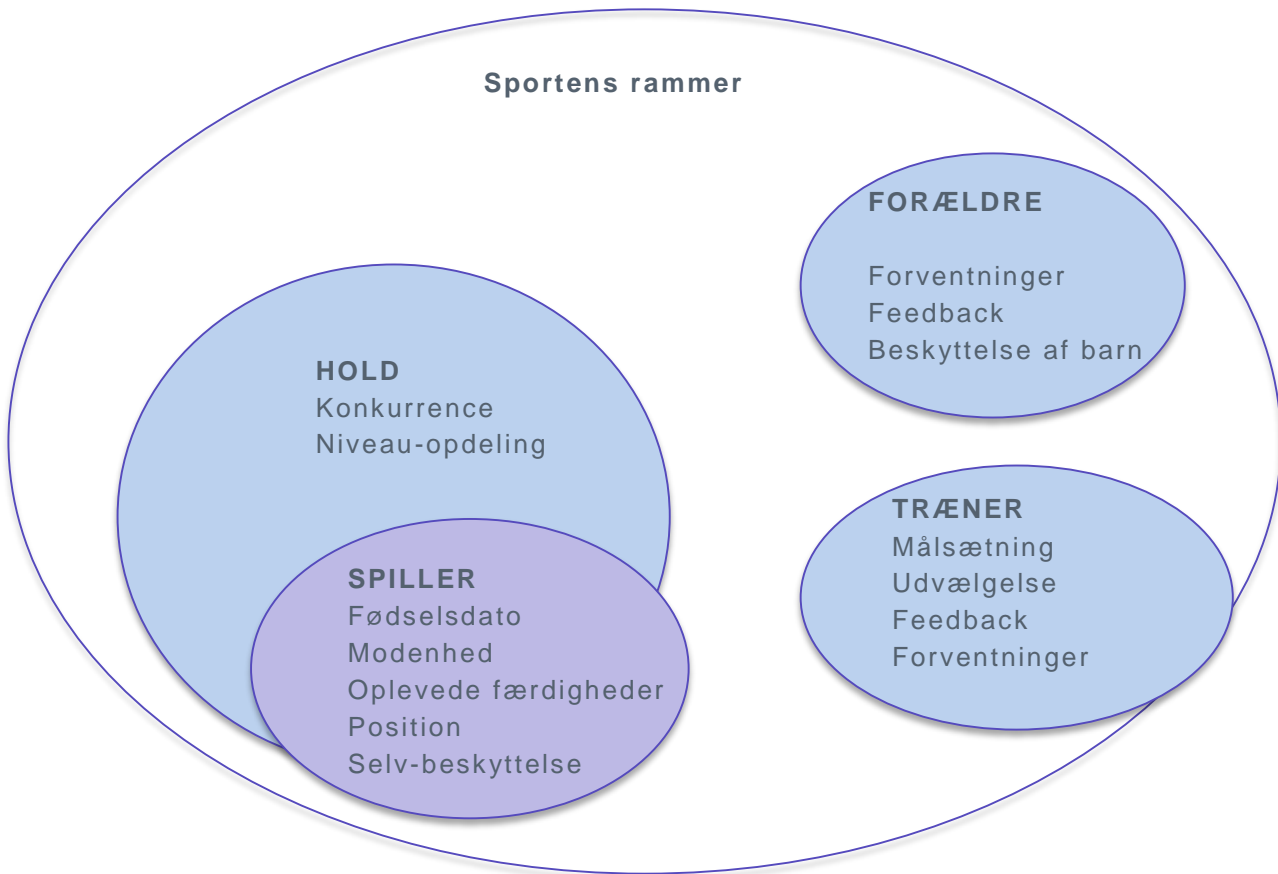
Sportens rammer

FORÆLDRE

Forventninger
Feedback
Beskyttelse af barn

HOLD
Konkurrence
Niveau-opdeling

SPILLER
Fødselsdato
Modenhed
Oplevede færdigheder
Position
Selv-beskyttelse

TRÆNER
Målsætning
Udvælgelse
Feedback
Forventninger